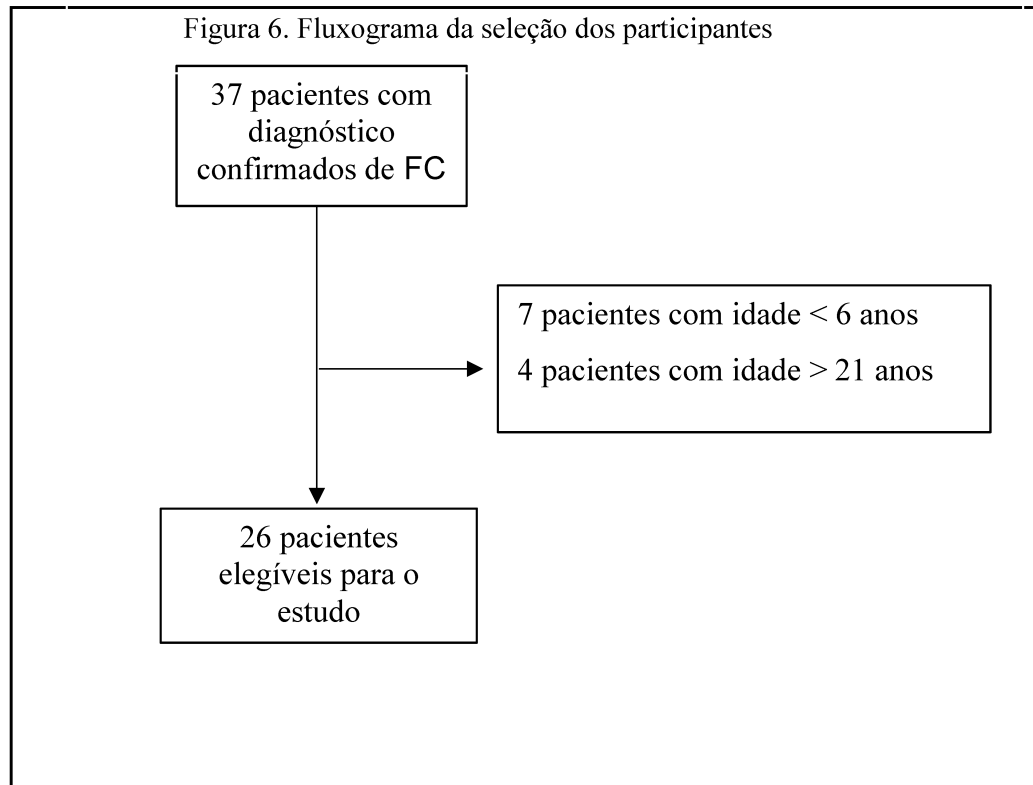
Figura 6. Fluxograma da seleção dos participantes

37 pacientes com diagnóstico confirmados de FC

7 pacientes com idade < 6 anos

4 pacientes com idade > 21 anos

26 pacientes elegíveis para o estudo